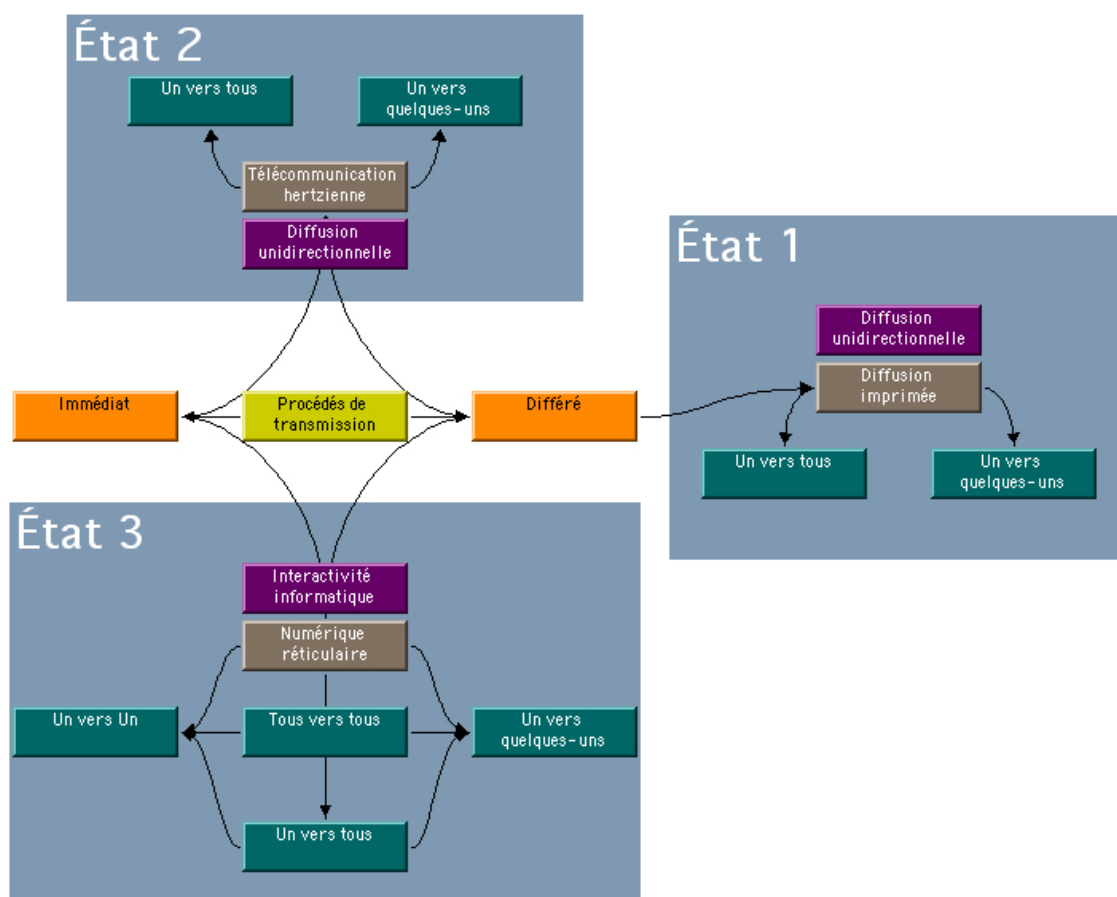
État 2

Un vers tous

Un vers quelques-uns

Télécommunication hertzienne

Diffusion unidirectionnelle

État 1

Diffusion unidirectionnelle

Diffusion imprimée

Immédiat

Procédés de transmission

Différé

Un vers tous

Un vers quelques-uns

État 3

Interactivité informatique

Numérique réticulaire

Un vers Un

Tous vers tous

Un vers quelques-uns

Un vers tous